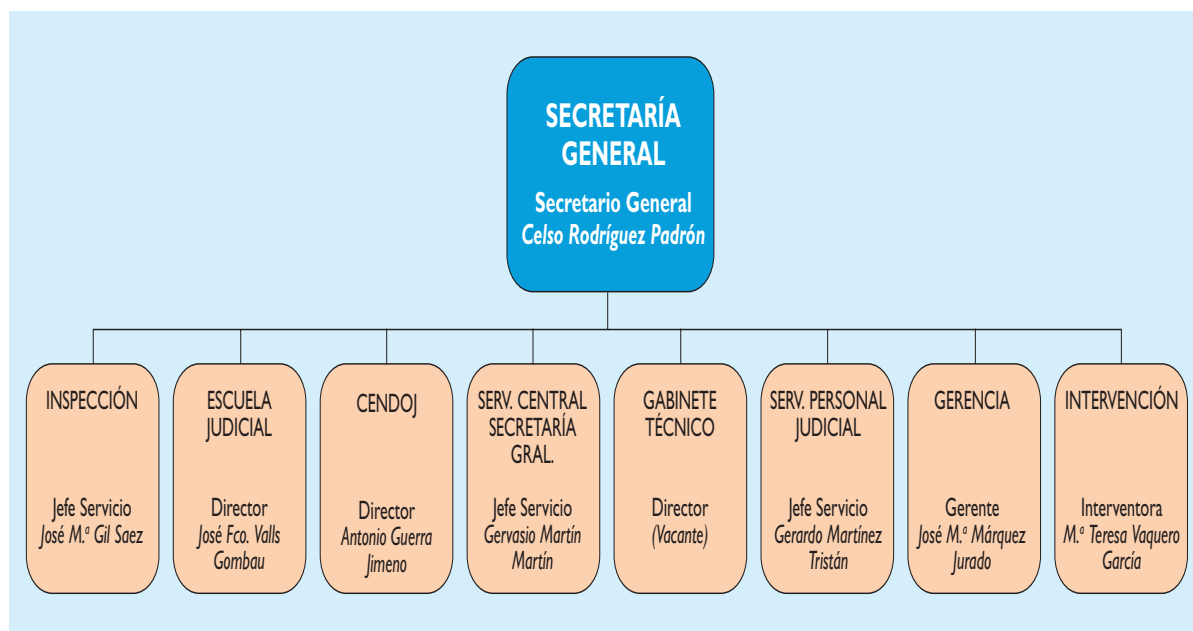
SECRETARÍA GENERAL

Secretario General
Celso Rodríguez Padrón

INSPECCIÓN

Jefe Servicio
José M.ª Gil Saez

ESCUELA JUDICIAL

Director
José Fco. Valls Gombau

CENDOJ

Director
Antonio Guerra Jimeno

SERV. CENTRAL SECRETARÍA GRAL.

Jefe Servicio
Gervasio Martín Martín

GABINETE TÉCNICO

Director
(Vacante)

SERV. PERSONAL JUDICIAL

Jefe Servicio
Gerardo Martínez Tristán

GERENCIA

Gerente
José M.ª Márquez Jurado

INTERVENCIÓN

Interventora
M.ª Teresa Vaquero García